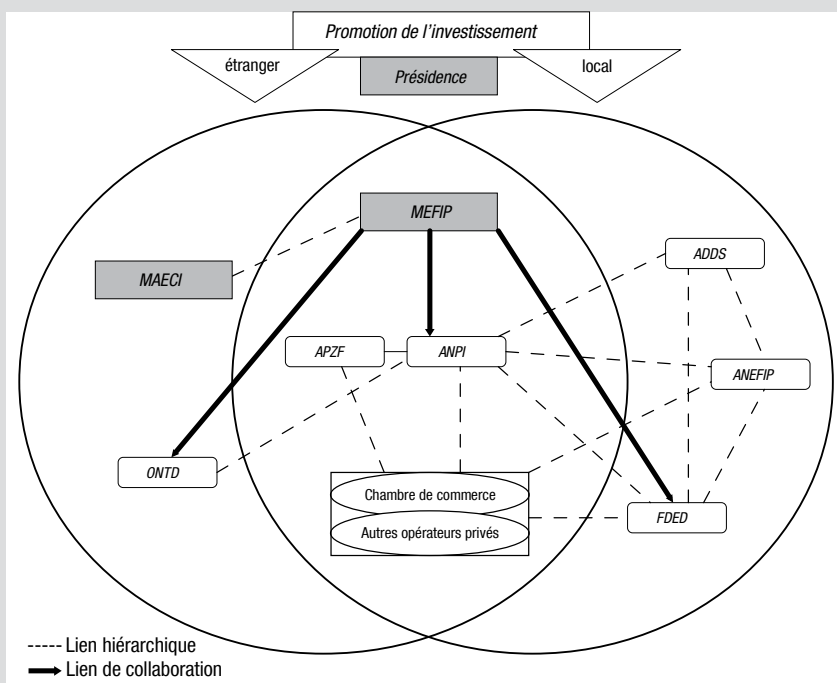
Promotion de l'investissement

étranger

Présidence

local

MEFIP

MAECI

ADDS

APZF

ANPI

ANEFIP

ONTD

Chambre de commerce

Autres opérateurs privés

FDED

----- Lien hiérarchique

Lien de collaboration